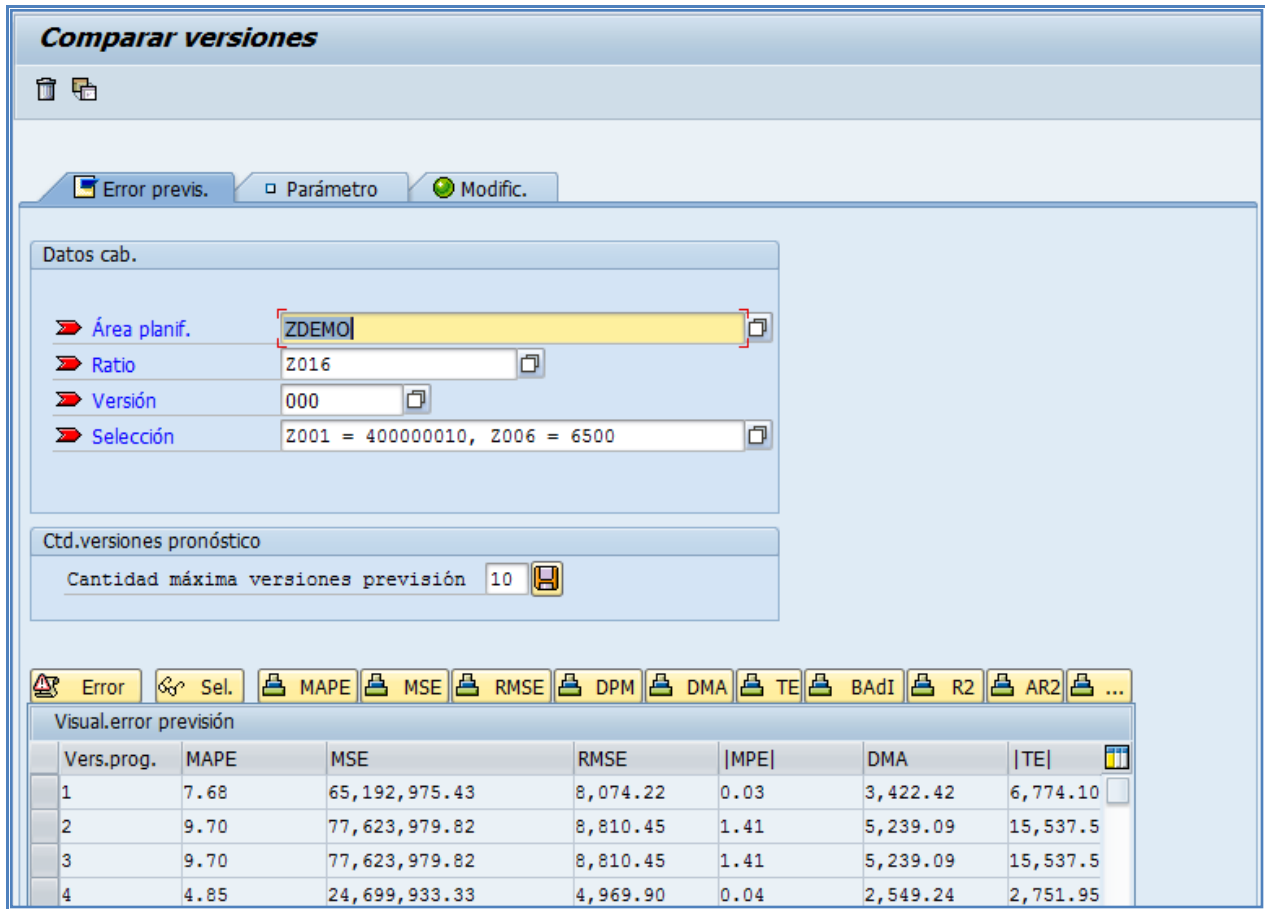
Comparar versiones

Error previs.
Parámetro
Modific.

Datos cab.

Área planif. ZDEMO
Ratio Z016
Versión 000
Selección Z001 = 400000010, Z006 = 6500

Ctd.versiones pronóstico
Cantidad máxima versiones previsión 10

Error Sel. MAPE MSE RMSE DPM DMA TE BAdI R2 AR2 ...

Visual.error previsión

| Vers.prog. | MAPE | MSE | RMSE | \|MPE\| | DMA | \|TE\| |
|---|---|---|---|---|---|---|
| 1 | 7.68 | 65,192,975.43 | 8,074.22 | 0.03 | 3,422.42 | 6,774.10 |
| 2 | 9.70 | 77,623,979.82 | 8,810.45 | 1.41 | 5,239.09 | 15,537.5 |
| 3 | 9.70 | 77,623,979.82 | 8,810.45 | 1.41 | 5,239.09 | 15,537.5 |
| 4 | 4.85 | 24,699,933.33 | 4,969.90 | 0.04 | 2,549.24 | 2,751.95 |